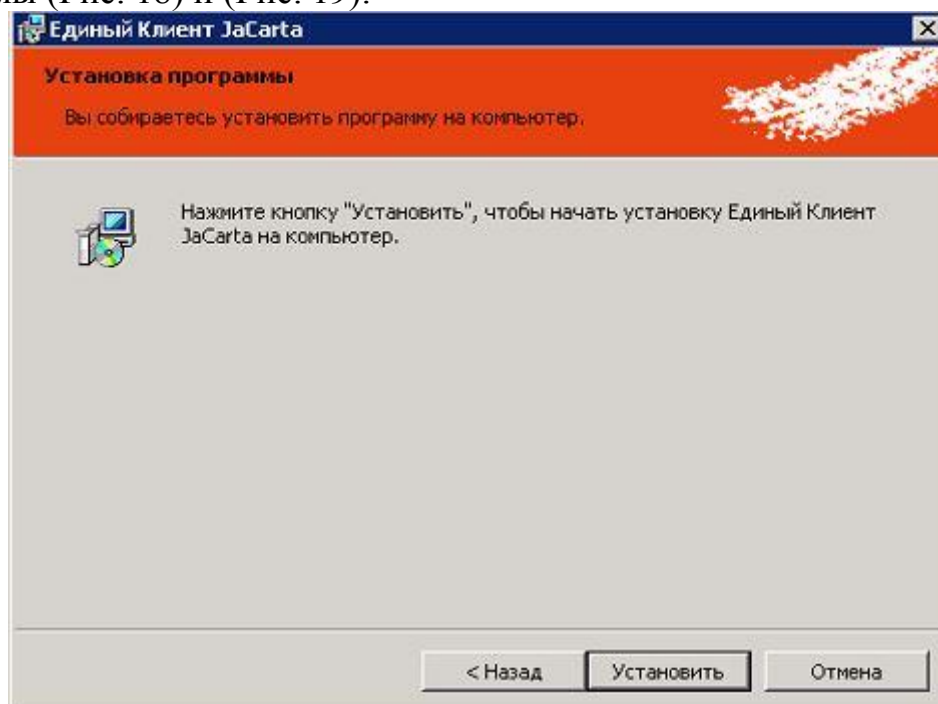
ы (Рис. 18) и (Рис. 19).

Единый Клиент JaCarta

Установка программы

Вы собираетесь установить программу на компьютер.

Нажмите кнопку "Установить", чтобы начать установку Единый Клиент JaCarta на компьютер.

< Назад
Установить
Отмена